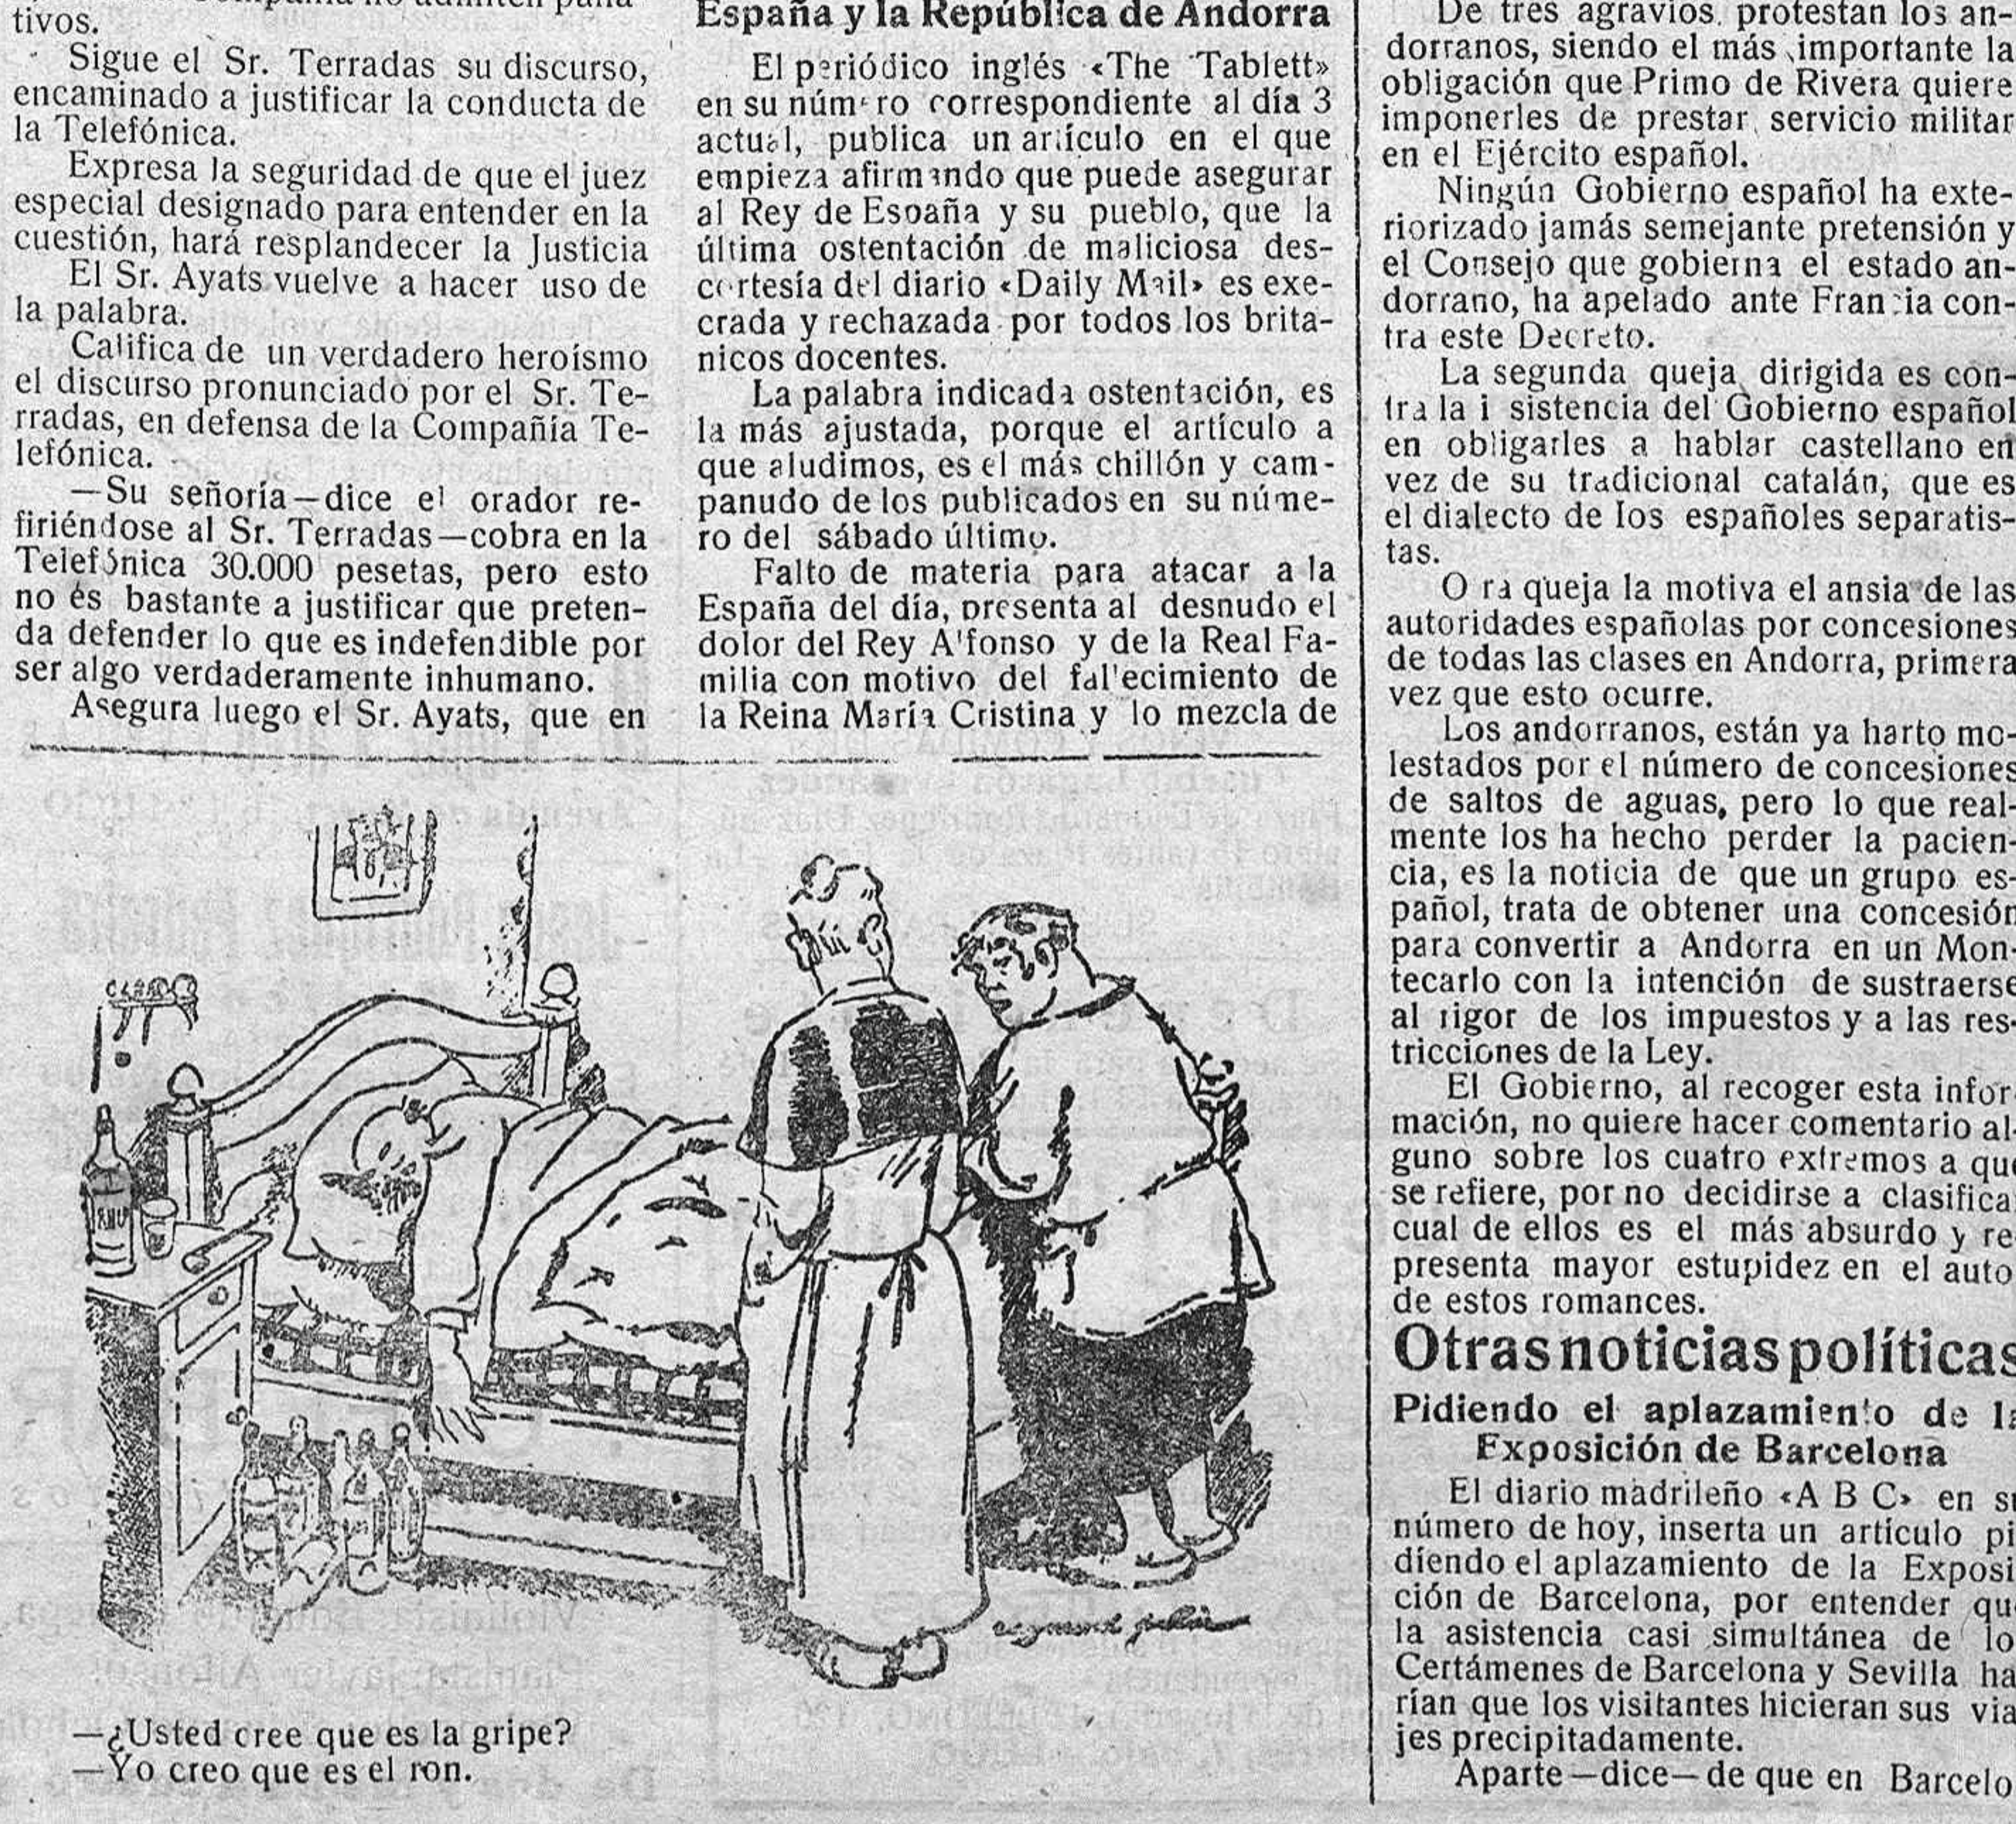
tivos.

Sigue el Sr. Terradas su discurso, encaminado a justificar la conducta de la Telefónica.

Expresa la seguridad de que el juez especial designado para entender en la cuestión, hará resplandecer la Justicia

El Sr. Ayats vuelve a hacer uso de la palabra.

Califica de un verdadero heroísmo el discurso pronunciado por el Sr. Terradas, en defensa de la Compañía Telefónica.

—Su señoría—dice el orador refiriéndose al Sr. Terradas—cobra en la Telefónica 30.000 pesetas, pero esto no és bastante a justificar que pretenda defender lo que es indefendible por ser algo verdaderamente inhumano.

Asegura luego el Sr. Ayats, que en

España y la República de Andorra

El periódico inglés «The Tablett» en su número correspondiente al día 3 actual, publica un artículo en el que empieza afirmando que puede asegurar al Rey de España y su pueblo, que la última ostentación de maliciosa descortesía del diario «Daily Mail» es execrada y rechazada por todos los británicos docentes.

La palabra indicada ostentación, es la más ajustada, porque el artículo a que aludimos, es el más chillón y campanudo de los publicados en su número del sábado último.

Falto de materia para atacar a la España del día, presenta al desnudo el dolor del Rey Alfonso y de la Real Familia con motivo del fallecimiento de la Reina María Cristina y lo mezcla de

De tres agravios protestan los andorranos, siendo el más importante la obligación que Primo de Rivera quiere imponerles de prestar servicio militar en el Ejército español.

Ningún Gobierno español ha exteriorizado jamás semejante pretensión y el Consejo que gobierna el estado andorrano, ha apelado ante Francia contra este Decreto.

La segunda queja dirigida es contra la i sistencia del Gobierno español en obligarles a hablar castellano en vez de su tradicional catalán, que es el dialecto de los españoles separatistas.

Otra queja la motiva el ansia de las autoridades españolas por concesiones de todas las clases en Andorra, primera vez que esto ocurre.

Los andorranos, están ya harto molestados por el número de concesiones de saltos de aguas, pero lo que realmente los ha hecho perder la paciencia, es la noticia de que un grupo español, trata de obtener una concesión para convertir a Andorra en un Montecarlo con la intención de sustraerse al rigor de los impuestos y a las restricciones de la Ley.

El Gobierno, al recoger esta información, no quiere hacer comentario alguno sobre los cuatro extremos a que se refiere, por no decidirse a clasificar cual de ellos es el más absurdo y representa mayor estupidez en el autor de estos romances.

Otras noticias políticas

Pidiendo el aplazamiento de la Exposición de Barcelona

El diario madrileño «A B C» en su número de hoy, inserta un artículo pidiendo el aplazamiento de la Exposición de Barcelona, por entender que la asistencia casi simultánea de los Certámenes de Barcelona y Sevilla harían que los visitantes hicieran sus viajes precipitadamente.

Aparte—dice—de que en Barcelo

RHUM

—¿Usted cree que es la gripe?
—Yo creo que es el ron.